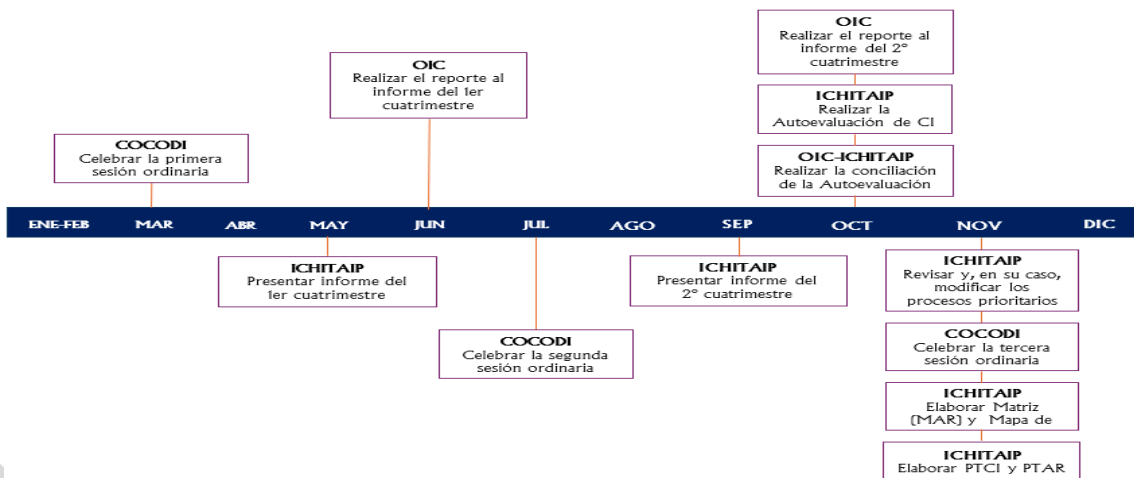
OIC
Realizar el reporte al informe del 2° cuatrimestre

ICHITAIP
Realizar la Autoevaluación de CI

OIC-ICHITAIP
Realizar la conciliación de la Autoevaluación

OIC
Realizar el reporte al informe del 1er cuatrimestre

COCODI
Celebrar la primera sesión ordinaria

ENE-FEB MAR ABR MAY JUN JUL AGO SEP OCT NOV DIC

ICHITAIP
Presentar informe del 1er cuatrimestre

COCODI
Celebrar la segunda sesión ordinaria

ICHITAIP
Presentar informe del 2° cuatrimestre

ICHITAIP
Revisar y, en su caso, modificar los procesos prioritarios

COCODI
Celebrar la tercera sesión ordinaria

ICHITAIP
Elaborar Matriz [MAR] y Mapa de

ICHITAIP
Elaborar PTCI y PTAR